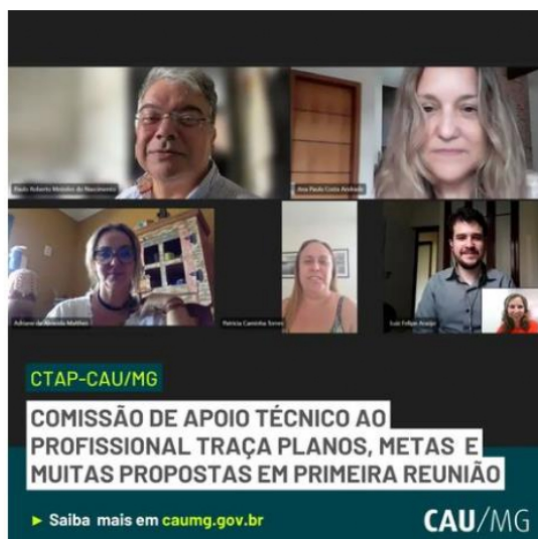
Paulo Roberto Meireles do Nascimento

Ana Paula Costa Andrade

Adriana de Almeida Mathias

Patricia Caminha Soares

Luiz Felipe Araújo

CTAP-CAU/MG

COMISSÃO DE APOIO TÉCNICO AO PROFISSIONAL TRAÇA PLANOS, METAS E MUITAS PROPOSTAS EM PRIMEIRA REUNIÃO

► Saiba mais em caumg.gov.br

CAU/MG